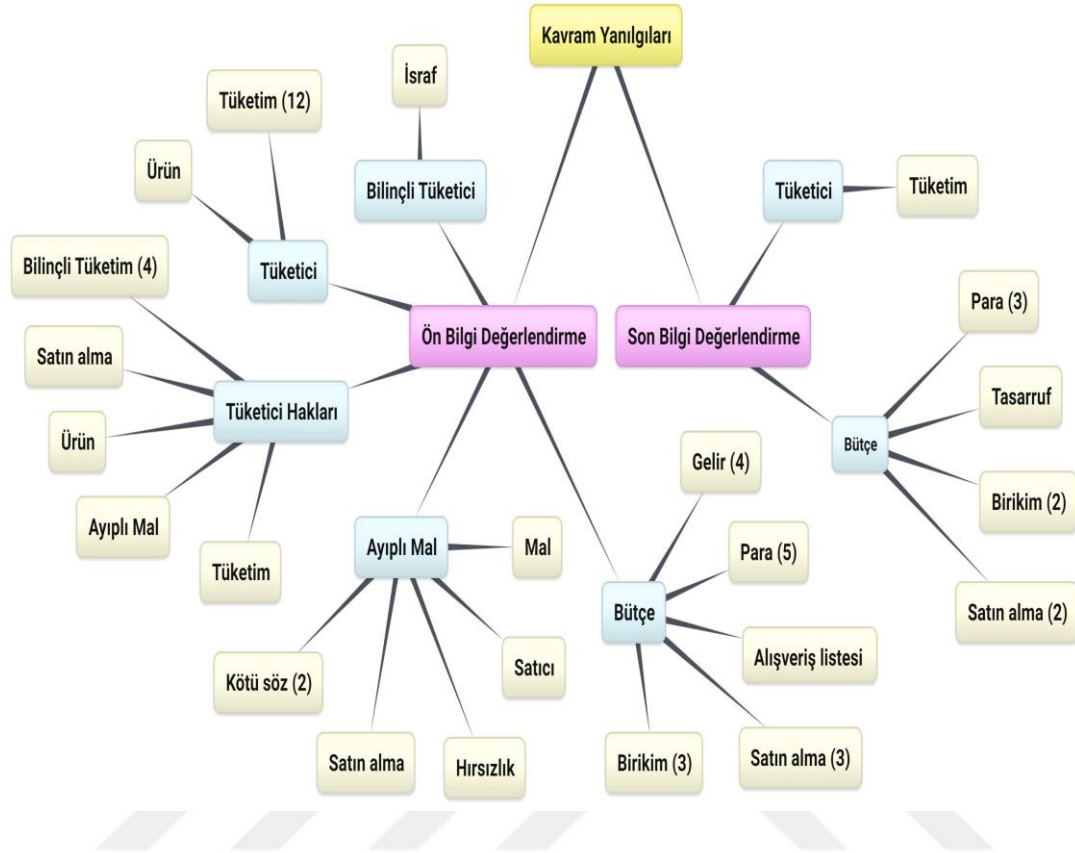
Kavram Yanılgıları

Ön Bilgi Değerlendirme

Bilinçli Tüketici
İsraf

Tüketici
Tüketim (12)
Ürün

Tüketici Hakları
Bilinçli Tüketim (4)
Satın alma
Ürün
Ayıplı Mal
Tüketim

Ayıplı Mal
Mal
Satıcı
Kötü söz (2)
Satın alma
Hırsızlık

Bütçe
Gelir (4)
Para (5)
Alışveriş listesi
Satın alma (3)
Birikim (3)

Son Bilgi Değerlendirme

Tüketici
Tüketim

Bütçe
Para (3)
Tasarruf
Birikim (2)
Satın alma (2)